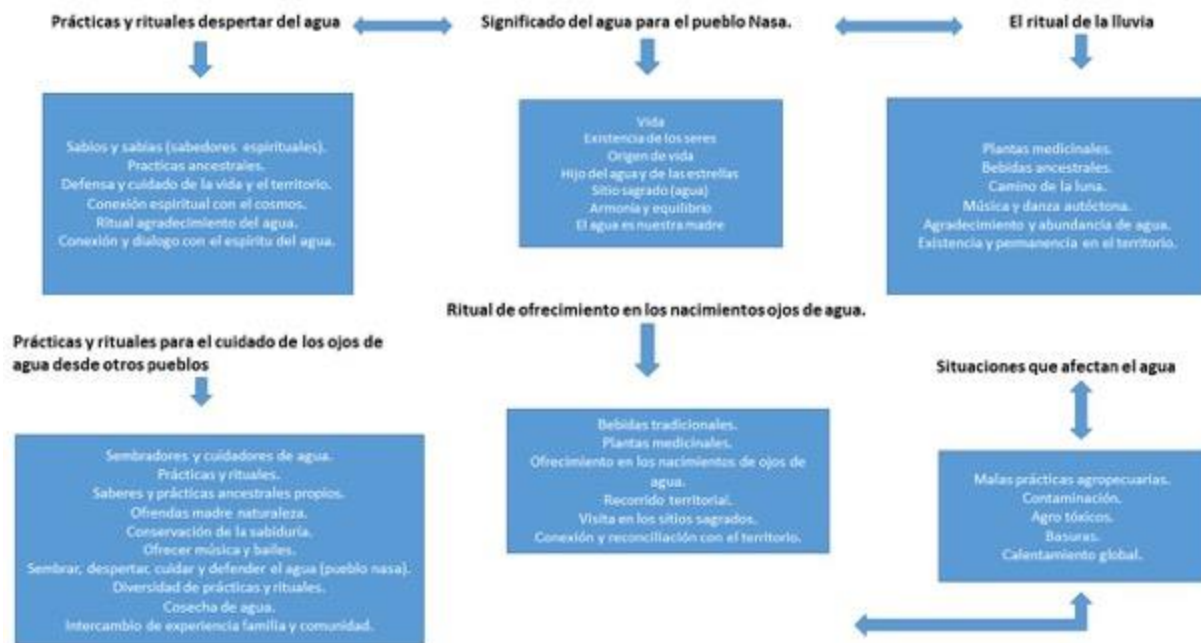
Prácticas y rituales despertar del agua

Sabios y sabias (sabedores espirituales).
Practicas ancestrales.
Defensa y cuidado de la vida y el territorio.
Conexión espiritual con el cosmos.
Ritual agradecimiento del agua.
Conexión y dialogo con el espíritu del agua.

Significado del agua para el pueblo Nasa.

Vida
Existencia de los seres
Origen de vida
Hijo del agua y de las estrellas
Sitio sagrado (agua)
Armonía y equilibrio
El agua es nuestra madre

El ritual de la lluvia

Plantas medicinales.
Bebidas ancestrales.
Camino de la luna.
Música y danza autóctona.
Agradecimiento y abundancia de agua.
Existencia y permanencia en el territorio.

Prácticas y rituales para el cuidado de los ojos de agua desde otros pueblos

Sembradores y cuidadores de agua.
Prácticas y rituales.
Saberes y prácticas ancestrales propios.
Ofrendas madre naturaleza.
Conservación de la sabiduría.
Ofrecer música y bailes.
Sembrar, despertar, cuidar y defender el agua (pueblo nasa).
Diversidad de prácticas y rituales.
Cosecha de agua.
Intercambio de experiencia familia y comunidad.

Ritual de ofrecimiento en los nacimientos ojos de agua.

Bebidas tradicionales.
Plantas medicinales.
Ofrecimiento en los nacimientos de ojos de agua.
Recorrido territorial.
Visita en los sitios sagrados.
Conexión y reconciliación con el territorio.

Situaciones que afectan el agua

Malas prácticas agropecuarias.
Contaminación.
Agro tóxicos.
Basuras.
Calentamiento global.